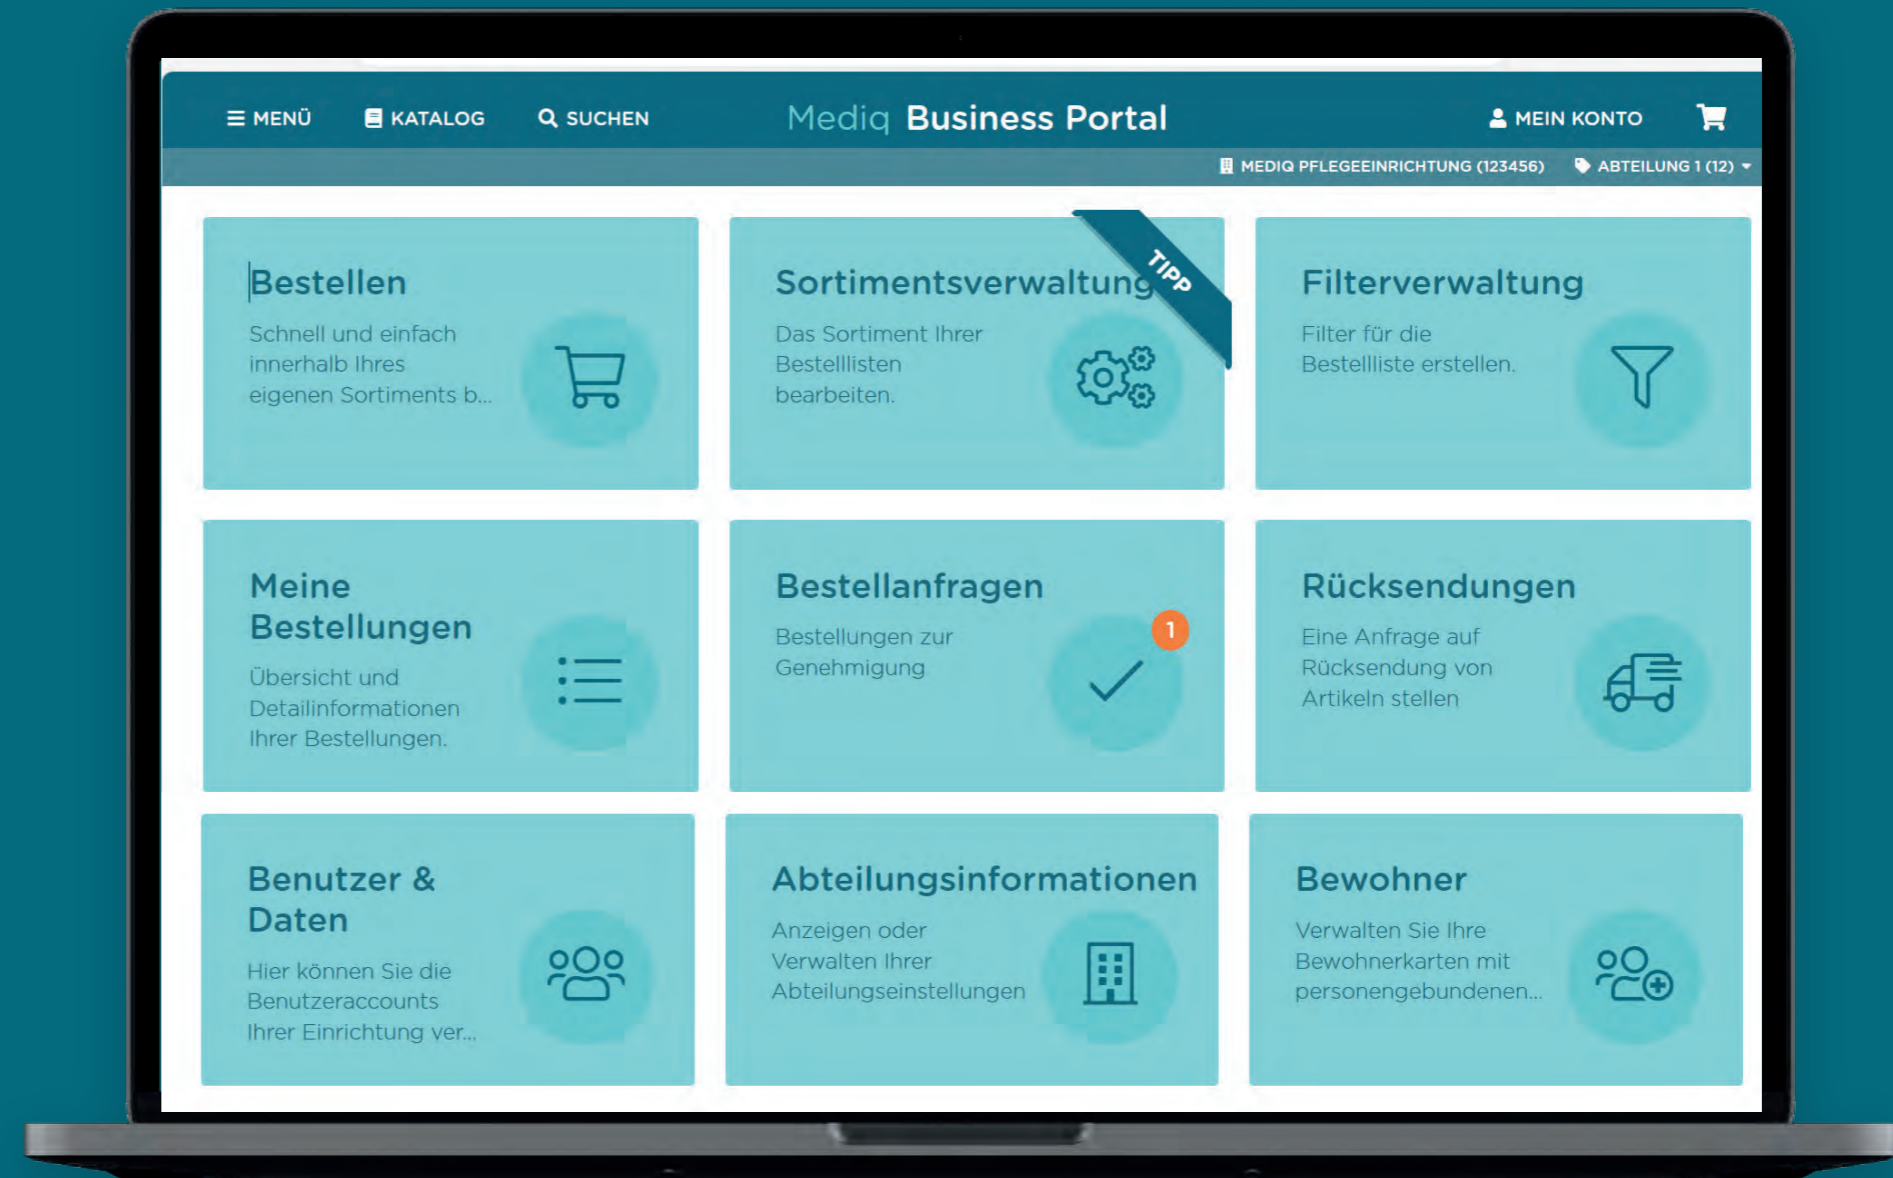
MENÜ KATALOG SUCHEN Mediq Business Portal MEIN KONTO

MEDIQ PFLEGEEINRICHTUNG (123456) ABTEILUNG 1 (12)

Bestellen
Schnell und einfach innerhalb Ihres eigenen Sortiments b...

Sortimentsverwaltung
TIPP
Das Sortiment Ihrer Bestelllisten bearbeiten.

Filterverwaltung
Filter für die Bestellliste erstellen.

Meine Bestellungen
Übersicht und Detailinformationen Ihrer Bestellungen.

Bestellanfragen
Bestellungen zur Genehmigung
1

Rücksendungen
Eine Anfrage auf Rücksendung von Artikeln stellen

Benutzer & Daten
Hier können Sie die Benutzeraccounts Ihrer Einrichtung ver...

Abteilungsinformationen
Anzeigen oder Verwalten Ihrer Abteilungseinstellungen

Bewohner
Verwalten Sie Ihre Bewohnerkarten mit personengebundenen...